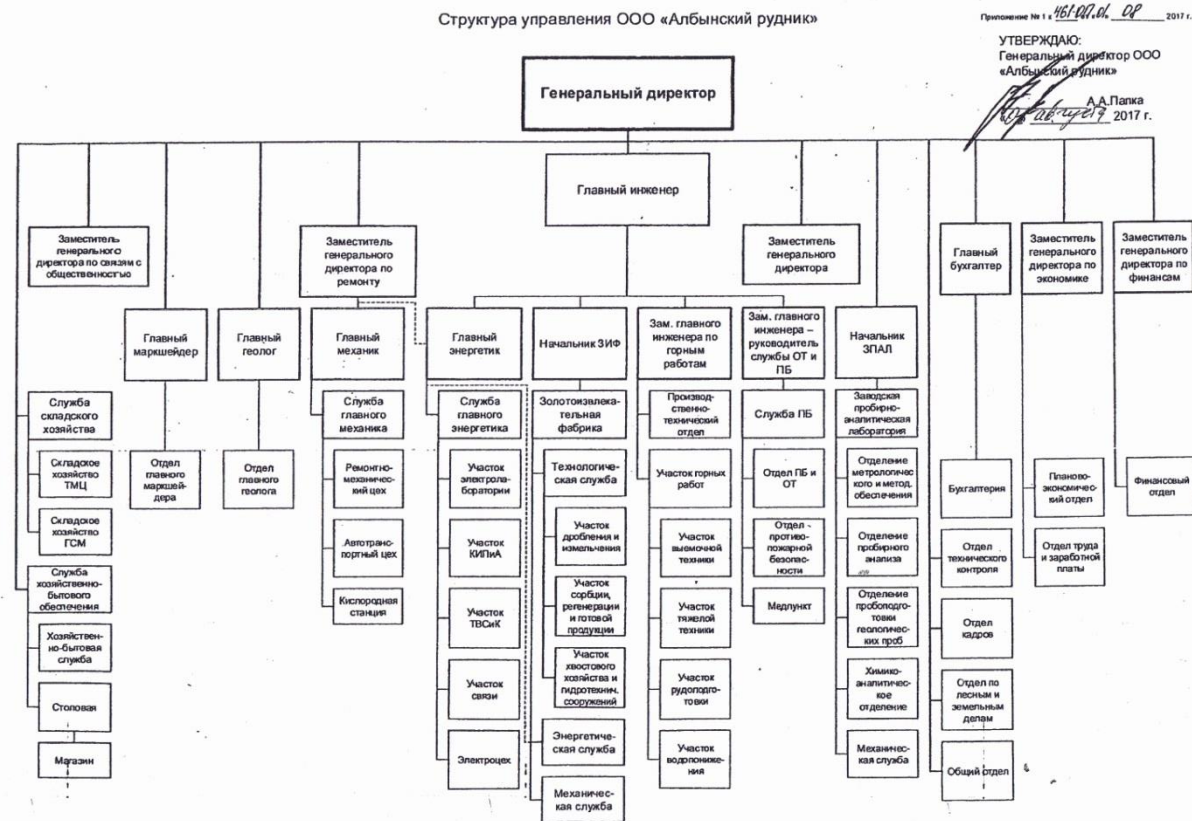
Структура управления ООО «Албынский рудник»

Приложение № 1 к 461-ОД.01. 08 2017 г.

УТВЕРЖДАЮ:
Генеральный директор ООО «Албынский рудник»
А.А.Папка
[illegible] 2017 г.

Генеральный директор

Главный инженер

Заместитель генерального директора по связям с общественностью

Служба складского хозяйства

Складское хозяйство ТМЦ

Складское хозяйство ГСМ

Служба хозяйственно-бытового обеспечения

Хозяйственно-бытовая служба

Столовая

Магазин

Главный маркшейдер

Отдел главного маркшейдера

Главный геолог

Отдел главного геолога

Заместитель генерального директора по ремонту

Главный механик

Служба главного механика

Ремонтно-механический цех

Автотранспортный цех

Кислородная станция

Главный энергетик

Служба главного энергетика

Участок электролаборатории

Участок КИПиА

Участок ТВСиК

Участок связи

Электроцех

Начальник ЗИФ

Золотоизвлекательная фабрика

Технологическая служба

Участок дробления и измельчения

Участок сорбции, регенерации и готовой продукции

Участок хвостового хозяйства и гидротехнич. сооружений

Энергетическая служба

Механическая служба

Заместитель генерального директора

Зам. главного инженера по горным работам

Производственно-технический отдел

Участок горных работ

Участок выемочной техники

Участок тяжелой техники

Участок рудоподготовки

Участок водопонижения

Зам. главного инженера – руководитель службы ОТ и ПБ

Служба ПБ

Отдел ПБ и ОТ

Отдел - противопожарной безопасности

Медпункт

Начальник ЗПАЛ

Заводская пробирно-аналитическая лаборатория

Отделение метрологического и метод. обеспечения

Отделение пробирного анализа

Отделение пробоподготовки геологических проб

Химико-аналитическое отделение

Механическая служба

Главный бухгалтер

Бухгалтерия

Отдел технического контроля

Отдел кадров

Отдел по лесным и земельным делам

Общий отдел

Заместитель генерального директора по экономике

Планово-экономический отдел

Отдел труда и заработной платы

Заместитель генерального директора по финансам

Финансовый отдел